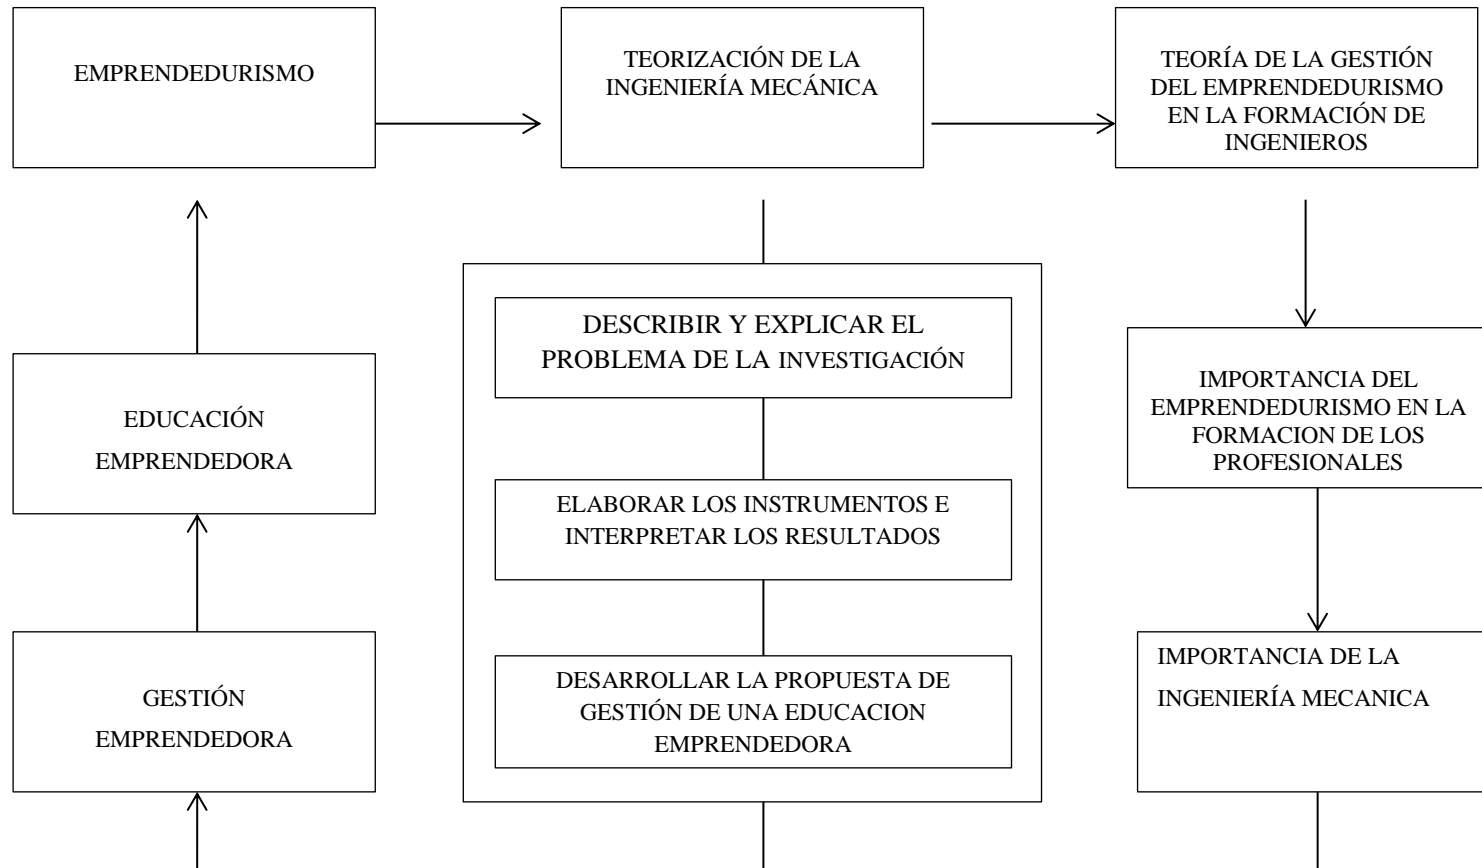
EMPRENDEDURISMO

TEORIZACIÓN DE LA INGENIERÍA MECÁNICA

TEORÍA DE LA GESTIÓN DEL EMPRENDEDURISMO EN LA FORMACIÓN DE INGENIEROS

EDUCACIÓN EMPRENDEDORA

GESTIÓN EMPRENDEDORA

DESCRIBIR Y EXPLICAR EL PROBLEMA DE LA INVESTIGACIÓN

ELABORAR LOS INSTRUMENTOS E INTERPRETAR LOS RESULTADOS

DESARROLLAR LA PROPUESTA DE GESTIÓN DE UNA EDUCACION EMPRENDEDORA

IMPORTANCIA DEL EMPRENDEDURISMO EN LA FORMACION DE LOS PROFESIONALES

IMPORTANCIA DE LA INGENIERÍA MECANICA